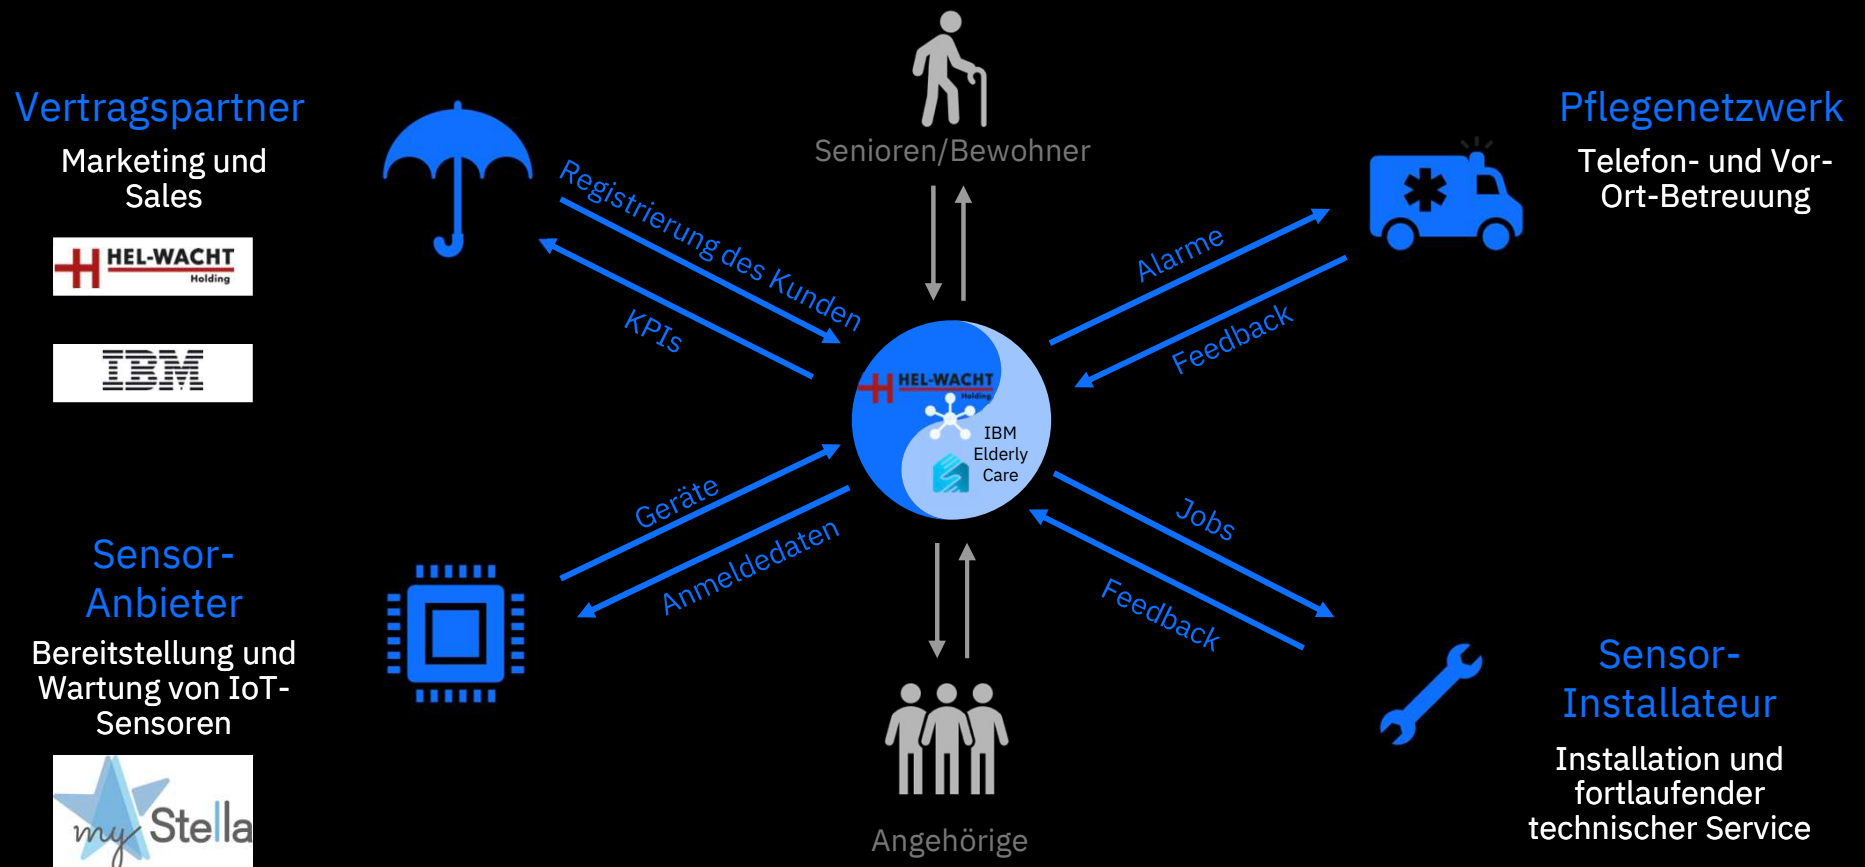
Vertragspartner

Marketing und Sales

HEL-WACHT Holding

IBM

Senioren/Bewohner

Pflegenetzwerk

Telefon- und Vor-Ort-Betreuung

Registrierung des Kunden

KPIs

Alarme

Feedback

HEL-WACHT Holding

IBM Elderly Care

Geräte

Anmeldedaten

Jobs

Feedback

Sensor-Anbieter

Bereitstellung und Wartung von IoT-Sensoren

myStella

Sensor-Installateur

Installation und fortlaufender technischer Service

Angehörige